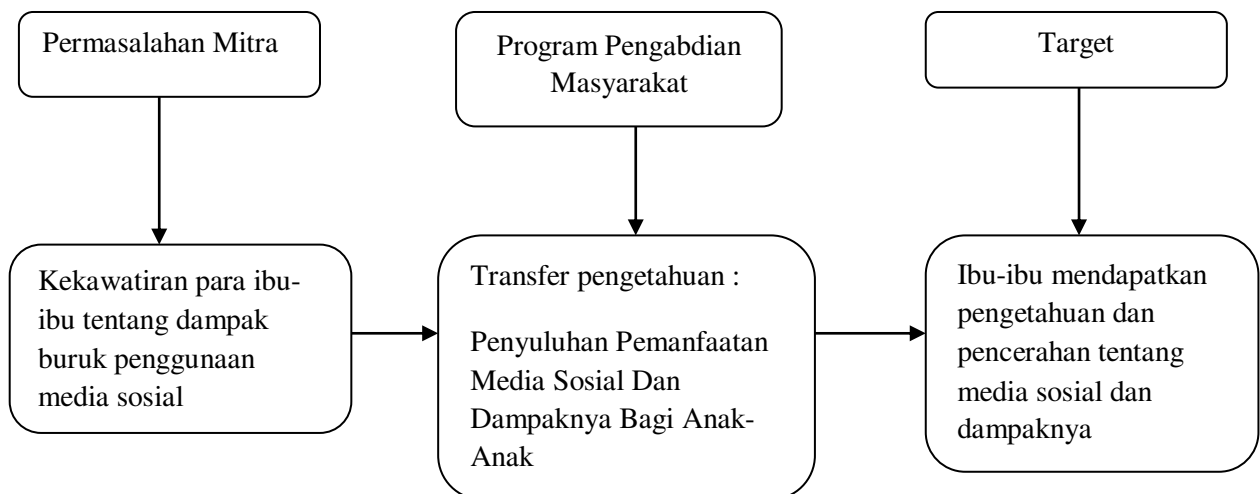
Permasalahan Mitra

Program Pengabdian Masyarakat

Target

Kekawatiran para ibu-ibu tentang dampak buruk penggunaan media sosial

Transfer pengetahuan :

Penyuluhan Pemanfaatan Media Sosial Dan Dampaknya Bagi Anak-Anak

Ibu-ibu mendapatkan pengetahuan dan pencerahan tentang media sosial dan dampaknya